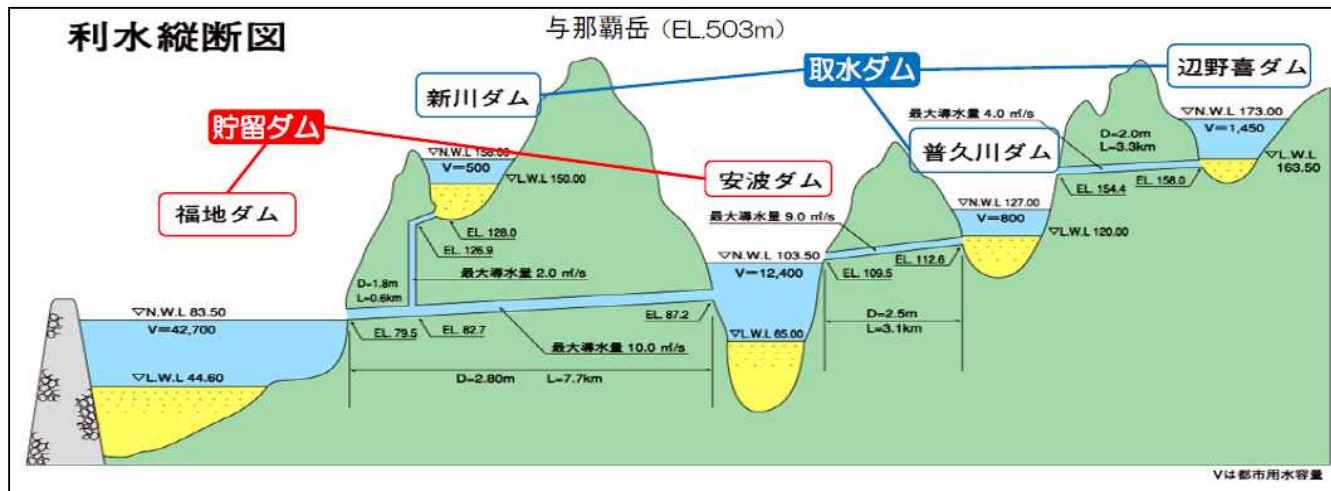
利水縦断図

与那覇岳（EL.503m）

取水ダム

新川ダム

辺野喜ダム

貯留ダム

安波ダム

福地ダム

普久川ダム

▽N.W.L 158.00
V=500
▽L.W.L 150.00
EL. 128.0
EL. 126.9
D=1.8m
L=0.6km
最大導水量 2.0 ㎥/s

▽N.W.L 83.50
V=42,700
▽L.W.L 44.60
EL. 79.5
EL. 82.7
EL. 87.2
最大導水量 10.0 ㎥/s
D=2.80m L=7.7km

最大導水量 9.0 ㎥/s
▽N.W.L 103.50
V=12,400
▽L.W.L 65.00
EL. 109.5
EL. 112.6
D=2.5m
L=3.1km

最大導水量 4.0 ㎥/s
D=2.0m
L=3.3km
▽N.W.L 127.00
V=800
▽L.W.L 120.00
EL. 154.4
EL. 158.0

▽N.W.L 173.00
V=1,450
▽L.W.L
163.50

Vは都市用水容量